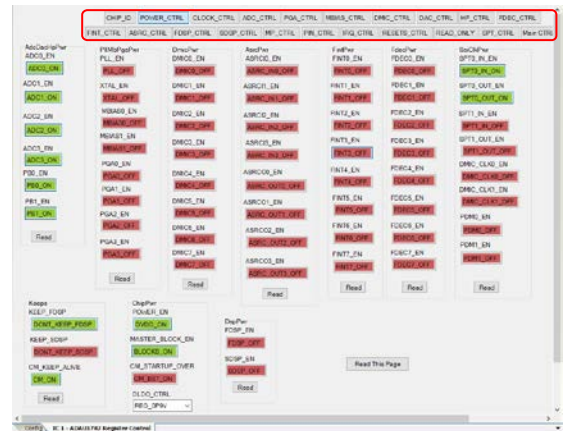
CHIP_ID | POWER_CTRL | CLOCK_CTRL | ADC_CTRL | PGA_CTRL | MBIAS_CTRL | DMIC_CTRL | DAC_CTRL | HP_CTRL | FDSC_CTRL
FINT_CTRL | ASRC_CTRL | FDSP_CTRL | SDSP_CTRL | MP_CTRL | FIN_CTRL | IRQ_CTRL | RESETS_CTRL | READ_ONLY | OPT_CTRL | Main CTRL

AdcDacHpPwr
ADC0_EN
ADC0_ON
ADC1_EN
ADC1_ON
ADC2_EN
ADC2_ON
ADC3_EN
ADC3_ON
PB0_EN
PB0_ON
PB1_EN
PB1_ON
Read

PllMbPgaPwr
PLL_EN
PLL_OFF
XTAL_EN
XTAL_OFF
MBIAS0_EN
MBIAS0_OFF
MBIAS1_EN
MBIAS1_OFF
PGA0_EN
PGA0_OFF
PGA1_EN
PGA1_OFF
PGA2_EN
PGA2_OFF
PGA3_EN
PGA3_OFF
Read

DmicPwr
DMIC0_EN
DMIC0_OFF
DMIC1_EN
DMIC1_OFF
DMIC2_EN
DMIC2_OFF
DMIC3_EN
DMIC3_OFF
DMIC4_EN
DMIC4_OFF
DMIC5_EN
DMIC5_OFF
DMIC6_EN
DMIC6_OFF
DMIC7_EN
DMIC7_OFF
Read

AsrcPwr
ASRCI0_EN
ASRC_IN0_OFF
ASRCI1_EN
ASRC_IN1_OFF
ASRCI2_EN
ASRC_IN2_OFF
ASRCI3_EN
ASRC_IN3_OFF
ASRCO0_EN
ASRC_OUT0_OFF
ASRCO1_EN
ASRC_OUT1_OFF
ASRCO2_EN
ASRC_OUT2_OFF
ASRCO3_EN
ASRC_OUT3_OFF
Read

FintPwr
FINT0_EN
FINT0_OFF
FINT1_EN
FINT1_OFF
FINT2_EN
FINT2_OFF
FINT3_EN
FINT3_OFF
FINT4_EN
FINT4_OFF
FINT5_EN
FINT5_OFF
FINT6_EN
FINT6_OFF
FINT7_EN
FINT7_OFF
Read

FdecPwr
FDEC0_EN
FDEC0_OFF
FDEC1_EN
FDEC1_OFF
FDEC2_EN
FDEC2_OFF
FDEC3_EN
FDEC3_OFF
FDEC4_EN
FDEC4_OFF
FDEC5_EN
FDEC5_OFF
FDEC6_EN
FDEC6_OFF
FDEC7_EN
FDEC7_OFF
Read

SaiClkPwr
SPT0_IN_EN
SPT0_IN_ON
SPT0_OUT_EN
SPT0_OUT_ON
SPT1_IN_EN
SPT1_IN_OFF
SPT1_OUT_EN
SPT1_OUT_OFF
DMIC_CLK0_EN
DMIC_CLK0_OFF
DMIC_CLK1_EN
DMIC_CLK1_OFF
PDM0_EN
PDM0_OFF
PDM1_EN
PDM1_OFF
Read

Keeps
KEEP_FDSP
DONT_KEEP_FDSP
KEEP_SDSP
DONT_KEEP_SDSP
CM_KEEP_ALIVE
CM_ON
Read

ChipPwr
POWER_EN
DVDD_ON
MASTER_BLOCK_EN
BLOCKS_ON
CM_STARTUP_OVER
CM_NOT_ON
DLDO_CTRL
REG_0P9V
Read

DspPwr
FDSP_EN
FDSP_OFF
SDSP_EN
SDSP_OFF
Read

Read This Page

Config | IC 1 - ADAU1787 Register Control